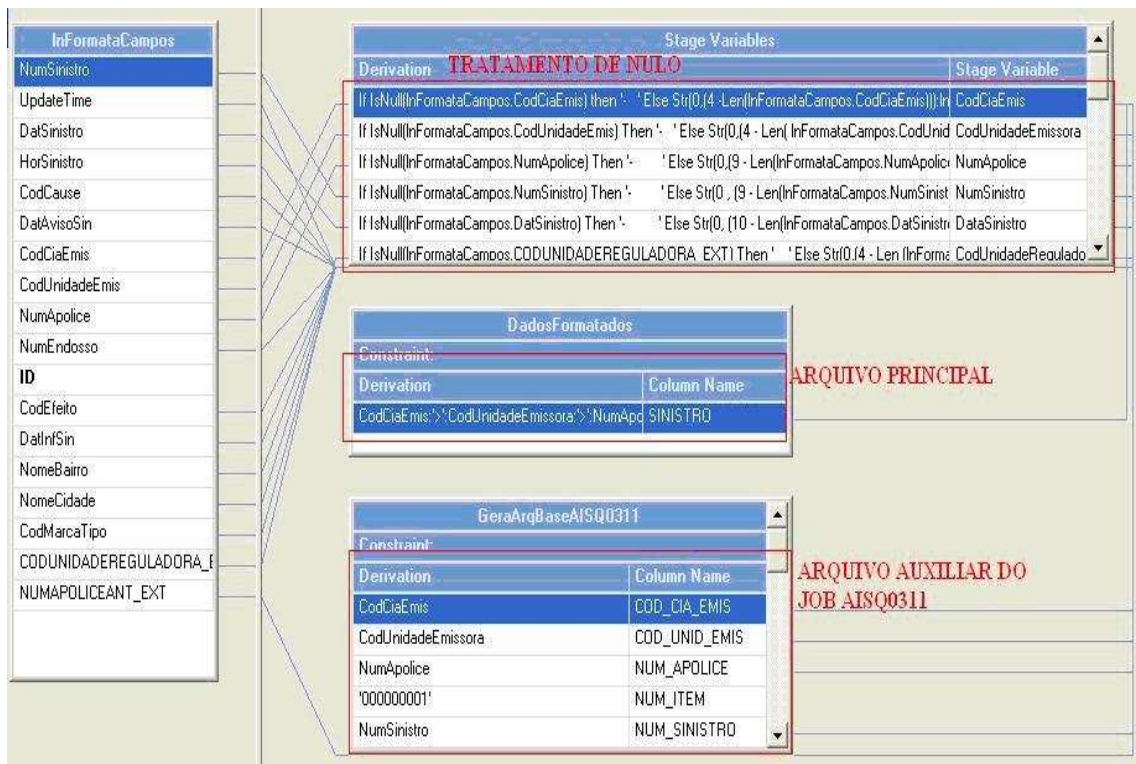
InFormataCampos

NumSinistro
UpdateTime
DatSinistro
HorSinistro
CodCause
DatAvisoSin
CodCiaEmis
CodUnidadeEmis
NumApolice
NumEndosso
ID
CodEfeito
DatInfSin
NomeBairro
NomeCidade
CodMarcaTipo
CODUNIDADEREGULADORA_E
NUMAPOLICEANT_EXT

Stage Variables

TRATAMENTO DE NULO

| Derivation | Stage Variable |
|---|---|
| If IsNull(InFormataCampos.CodCiaEmis) then '- ' Else Str(0,(4 -Len(InFormataCampos.CodCiaEmis))):In | CodCiaEmis |
| If IsNull(InFormataCampos.CodUnidadeEmis) Then '- ' Else Str(0,(4 - Len( InFormataCampos.CodUnid | CodUnidadeEmissora |
| If IsNull(InFormataCampos.NumApolice) Then '- ' Else Str(0,(9 - Len(InFormataCampos.NumApolic | NumApolice |
| If IsNull(InFormataCampos.NumSinistro) Then '- ' Else Str(0 , (9 - Len(InFormataCampos.NumSinist | NumSinistro |
| If IsNull(InFormataCampos.DatSinistro) Then '- ' Else Str(0, (10 - Len(InFormataCampos.DatSinistr | DataSinistro |
| If IsNull(InFormataCampos.CODUNIDADEREGULADORA_EXT) Then ' ' Else Str(0,(4 - Len (InForma | CodUnidadeRegulado |

DadosFormatados

Constraint:

ARQUIVO PRINCIPAL

| Derivation | Column Name |
|---|---|
| CodCiaEmis:'>':CodUnidadeEmissora:'>':NumApo | SINISTRO |

GeraArqBaseAISQ0311

Constraint:

ARQUIVO AUXILIAR DO JOB AISQ0311

| Derivation | Column Name |
|---|---|
| CodCiaEmis | COD_CIA_EMIS |
| CodUnidadeEmissora | COD_UNID_EMIS |
| NumApolice | NUM_APOLICE |
| '000000001' | NUM_ITEM |
| NumSinistro | NUM_SINISTRO |